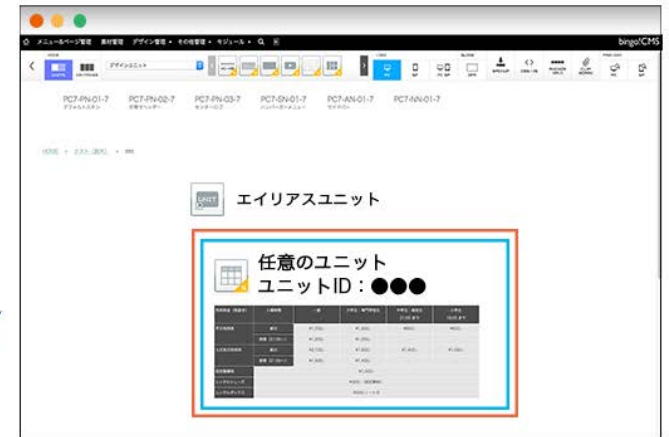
メニュー&ページ管理　素材管理　デザイン管理 ▾　その他管理 ▾　モジュール ▾

bingo!CMS

デザインユニット

PC7-PN-01-7
PC7-PN-02-7
PC7-PN-03-7
PC7-SN-01-7
PC7-AN-01-7
PC7-NN-01-7

HOME > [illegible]

UNIT

エイリアスユニット

任意のユニット
ユニットID：●●●

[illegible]